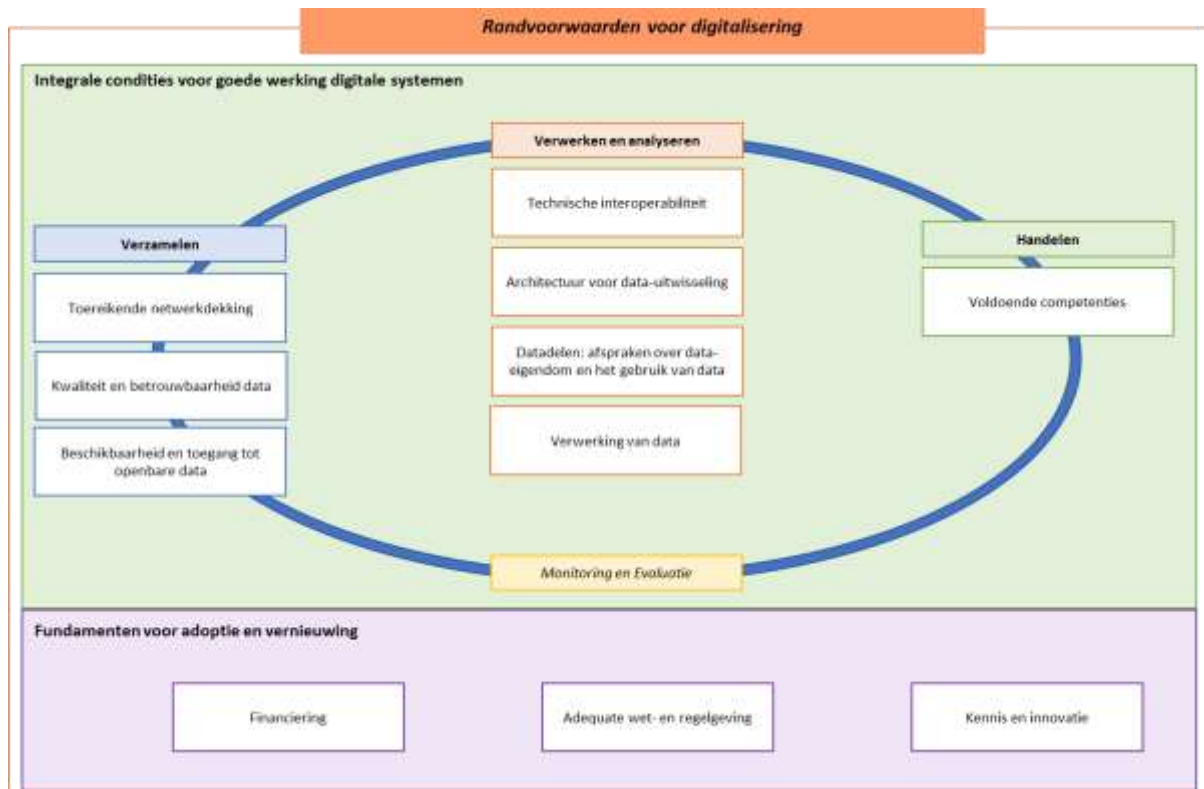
Randvoorwaarden voor digitalisering

Integrale condities voor goede werking digitale systemen

Verwerken en analyseren

Technische interoperabiliteit

Architectuur voor data-uitwisseling

Datadelen: afspraken over data-eigendom en het gebruik van data

Verwerking van data

Verzamelen

Toereikende netwerkdekking

Kwaliteit en betrouwbaarheid data

Beschikbaarheid en toegang tot openbare data

Handelen

Voldoende competenties

Monitoring en Evaluatie

Fundamenten voor adoptie en vernieuwing

Financiering

Adequate wet- en regelgeving

Kennis en innovatie